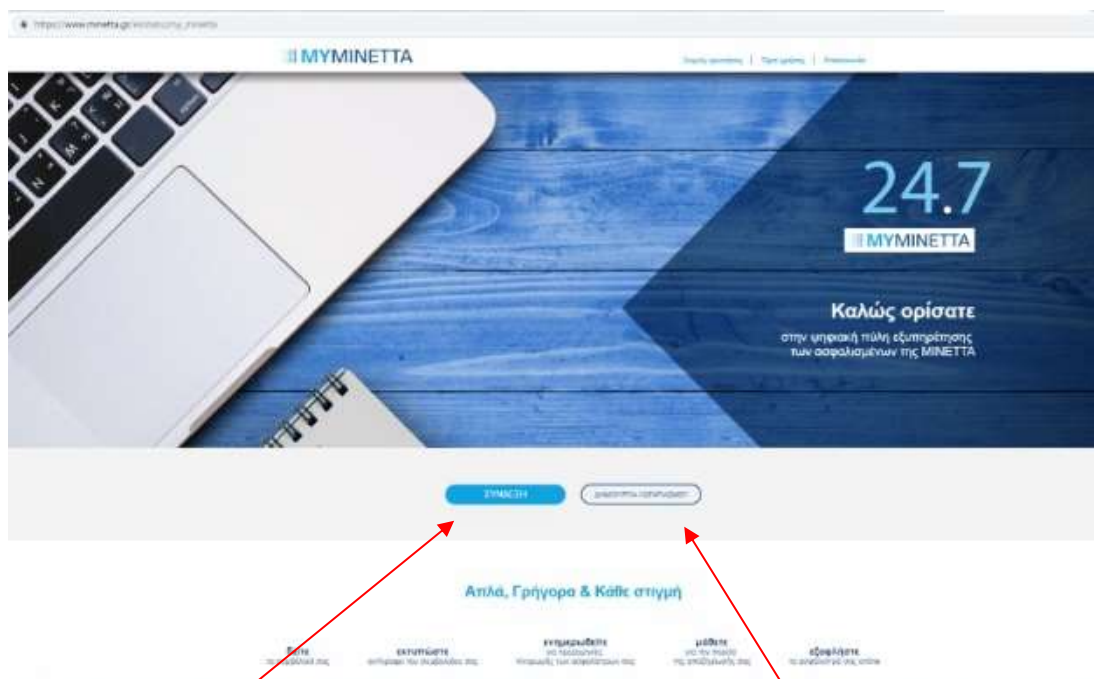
https://www.minetta.gr/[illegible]

MYMINETTA

Συχνές ερωτήσεις | Όροι χρήσης | Επικοινωνία

24.7

MYMINETTA

Καλώς ορίσατε

στην ψηφιακή πύλη εξυπηρέτησης των ασφαλισμένων της ΜΙΝΕΤΤΑ

ΣΥΝΔΕΣΗ

ΔΗΜΙΟΥΡΓΙΑ ΛΟΓΑΡΙΑΣΜΟΥ

Απλά, Γρήγορα & Κάθε στιγμή

δείτε
τα συμβόλαιά σας

εκτυπώστε
αντίγραφα των συμβολαίων σας

ενημερωθείτε
για προσωπικές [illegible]

μάθετε
για την πορεία της αποζημίωσής σας

εξοφλήστε
τα ασφάλιστρά σας online